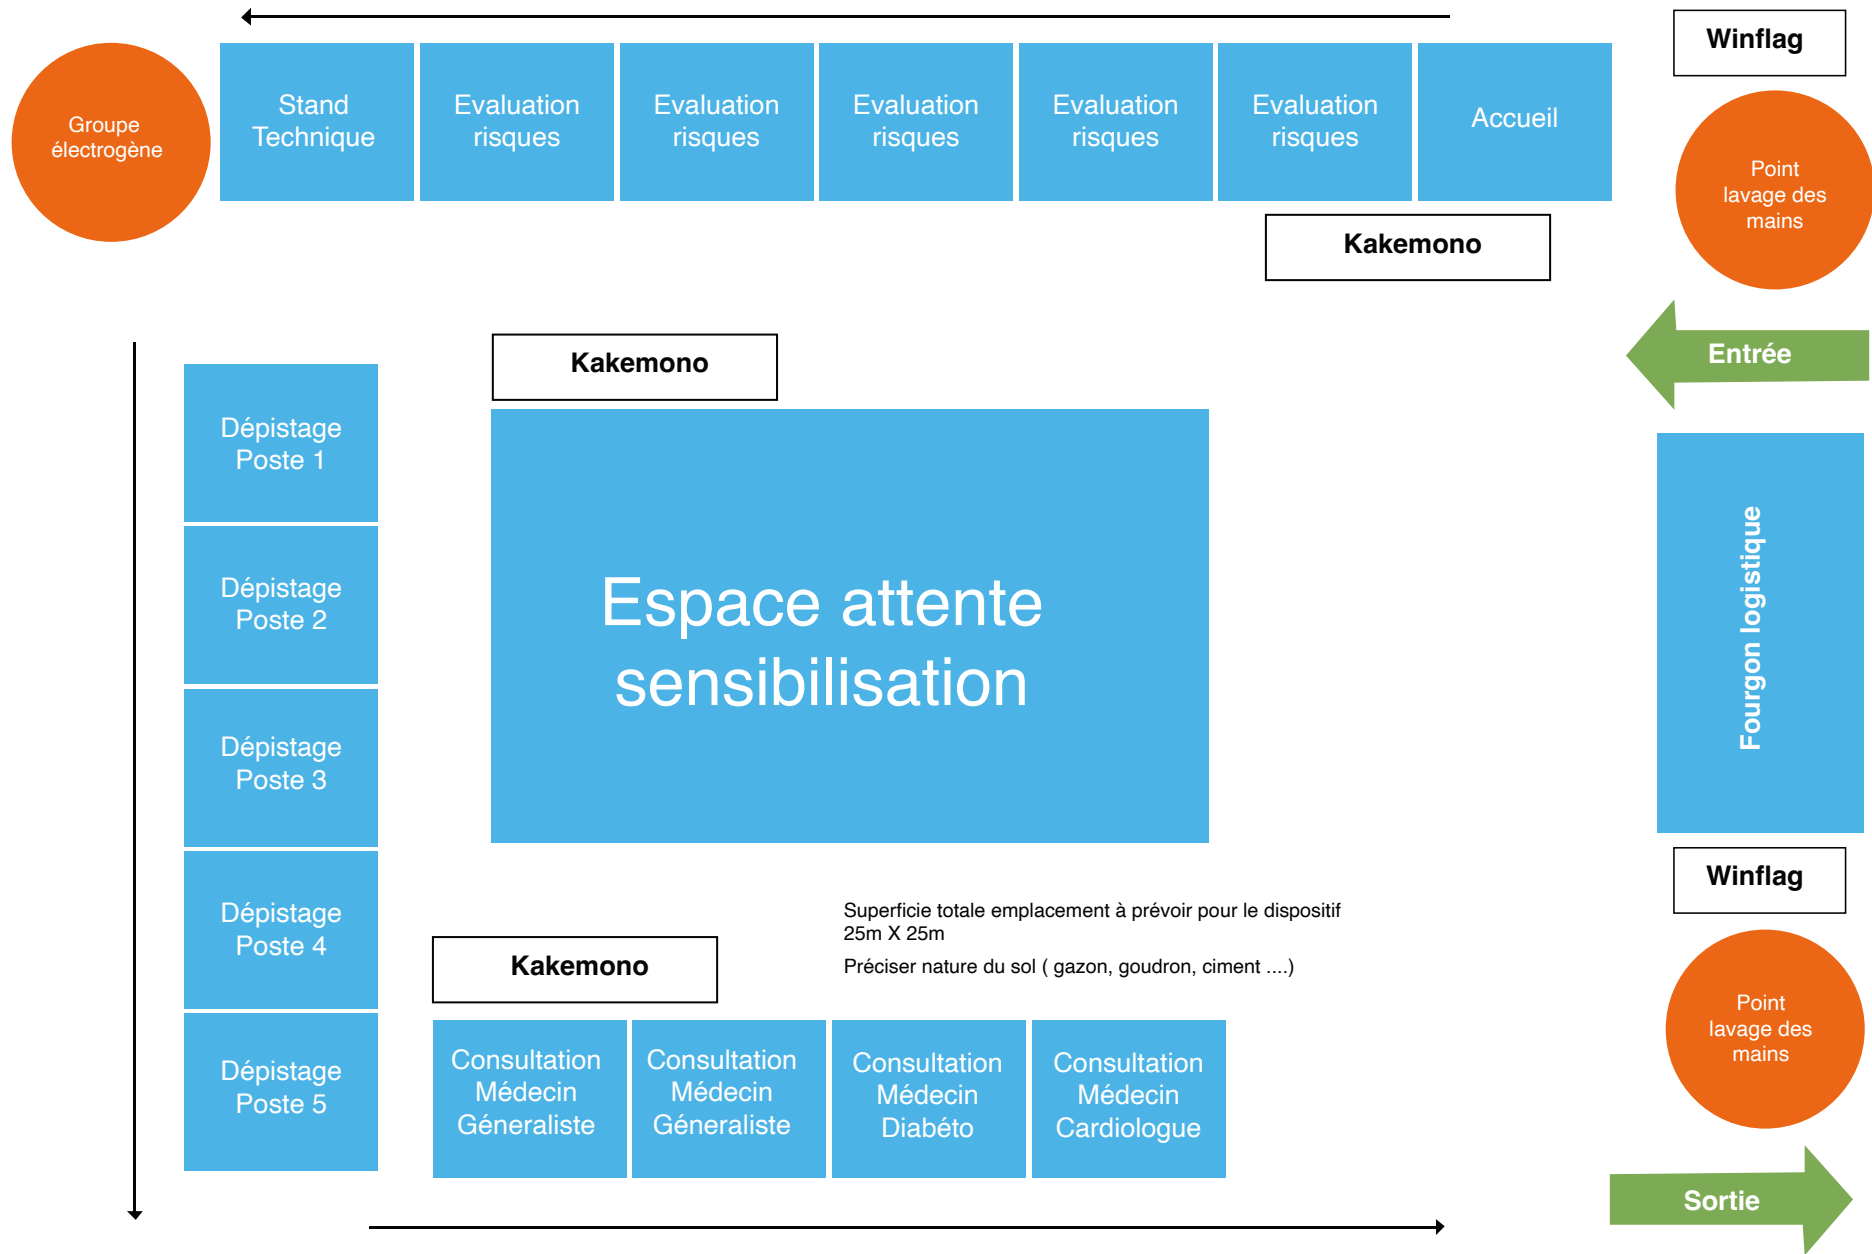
Winflag

Groupe électrogène

Stand Technique

Evaluation risques

Evaluation risques

Evaluation risques

Evaluation risques

Evaluation risques

Accueil

Point lavage des mains

Kakemono

Entrée

Kakemono

Dépistage Poste 1

Dépistage Poste 2

Dépistage Poste 3

Dépistage Poste 4

Dépistage Poste 5

Espace attente sensibilisation

Fourgon logistique

Winflag

Superficie totale emplacement à prévoir pour le dispositif 25m X 25m

Préciser nature du sol ( gazon, goudron, ciment ....)

Kakemono

Point lavage des mains

Consultation Médecin Géneraliste

Consultation Médecin Géneraliste

Consultation Médecin Diabéto

Consultation Médecin Cardiologue

Sortie